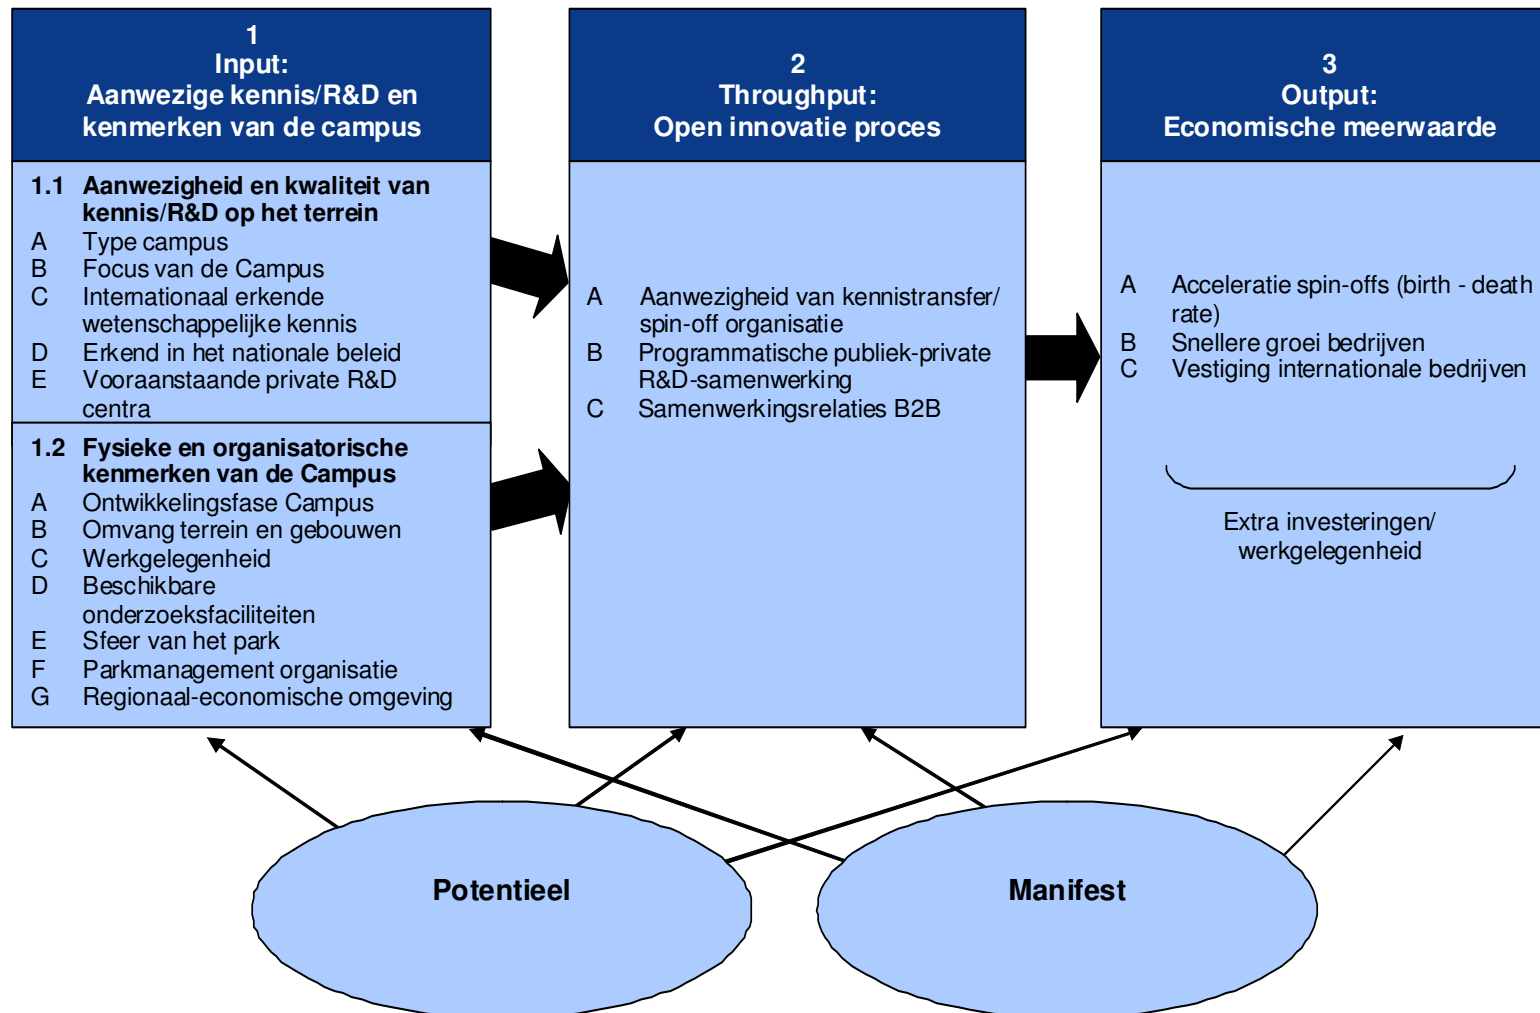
1
Input:
Aanwezige kennis/R&D en kenmerken van de campus

1.1 Aanwezigheid en kwaliteit van kennis/R&D op het terrein
A Type campus
B Focus van de Campus
C Internationaal erkende wetenschappelijke kennis
D Erkend in het nationale beleid
E Vooraanstaande private R&D centra

1.2 Fysieke en organisatorische kenmerken van de Campus
A Ontwikkelingsfase Campus
B Omvang terrein en gebouwen
C Werkgelegenheid
D Beschikbare onderzoeksfaciliteiten
E Sfeer van het park
F Parkmanagement organisatie
G Regionaal-economische omgeving

2
Throughput:
Open innovatie proces

A Aanwezigheid van kennistransfer/ spin-off organisatie
B Programmatische publiek-private R&D-samenwerking
C Samenwerkingsrelaties B2B

3
Output:
Economische meerwaarde

A Acceleratie spin-offs (birth - death rate)
B Snellere groei bedrijven
C Vestiging internationale bedrijven

Extra investeringen/ werkgelegenheid

Potentieel

Manifest